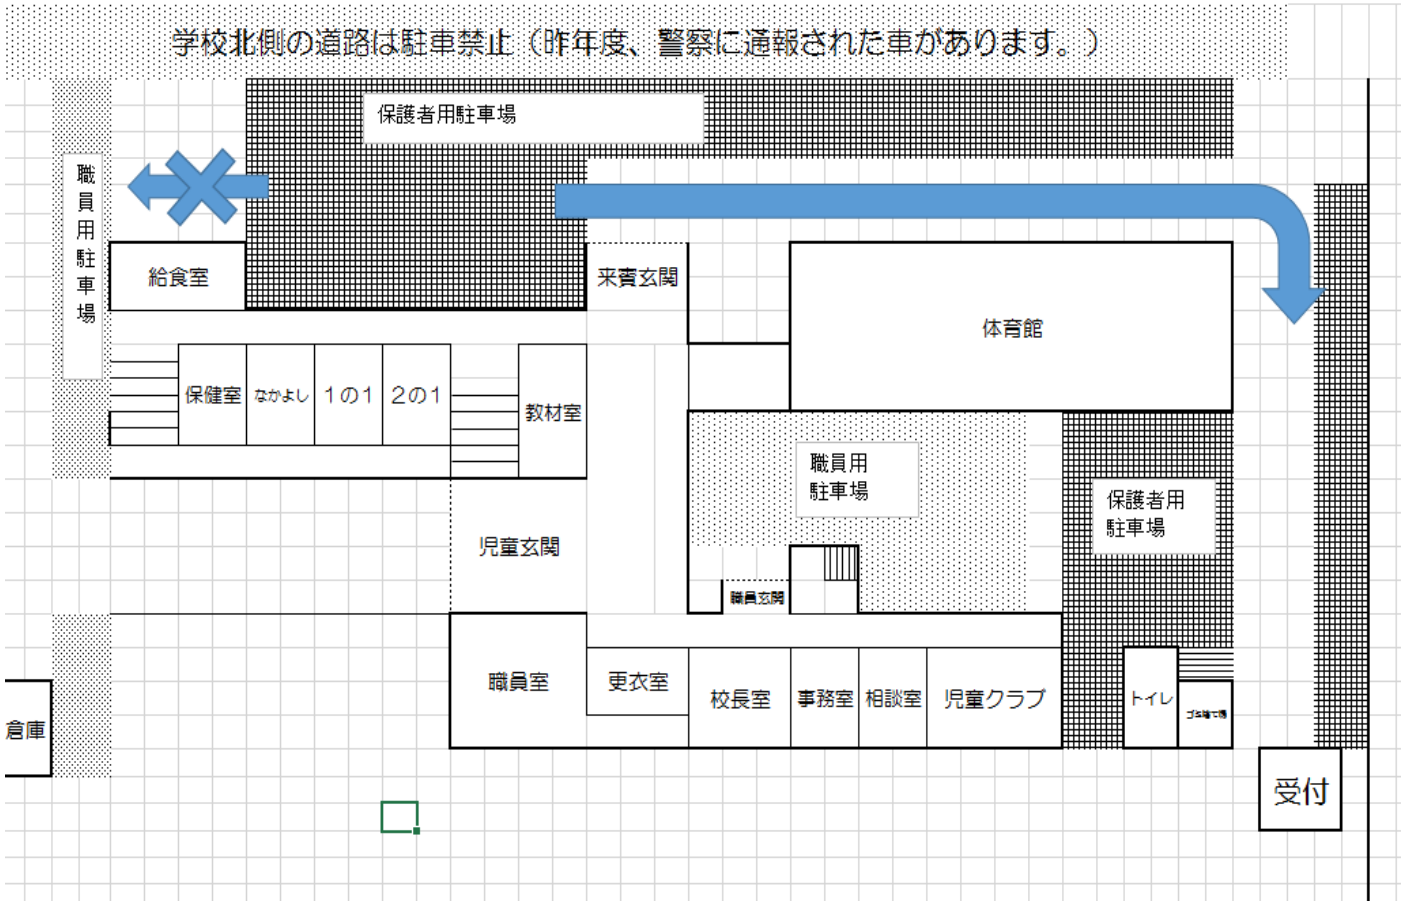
学校北側の道路は駐車禁止（昨年度、警察に通報された車があります。）

保護者用駐車場

職員用駐車場

給食室

来賓玄関

体育館

保健室

なかよし

1の1

2の1

教材室

職員用駐車場

保護者用駐車場

児童玄関

職員玄関

職員室

更衣室

校長室

事務室

相談室

児童クラブ

トイレ

ゴミ捨て場

倉庫

受付